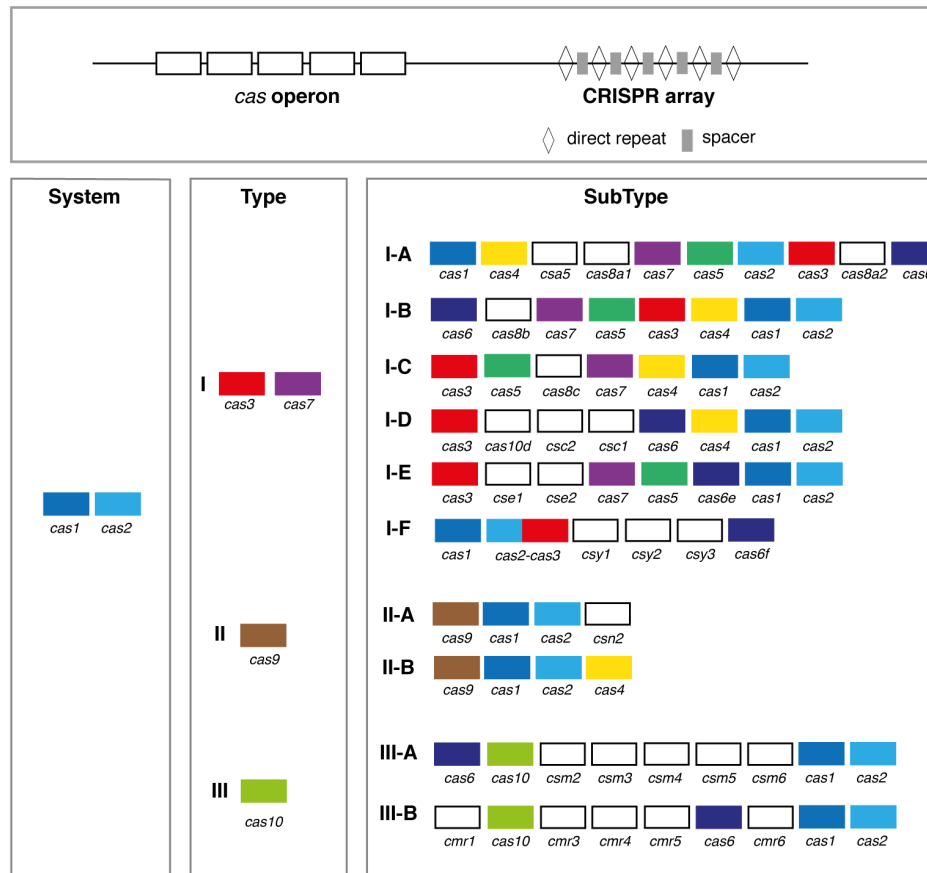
cas operon

CRISPR array

direct repeat spacer

System

cas1 cas2

Type

I cas3 cas7

II cas9

III cas10

SubType

I-A cas1 cas4 csa5 cas8a1 cas7 cas5 cas2 cas3 cas8a2 cas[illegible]

I-B cas6 cas8b cas7 cas5 cas3 cas4 cas1 cas2

I-C cas3 cas5 cas8c cas7 cas4 cas1 cas2

I-D cas3 cas10d csc2 csc1 cas6 cas4 cas1 cas2

I-E cas3 cse1 cse2 cas7 cas5 cas6e cas1 cas2

I-F cas1 cas2-cas3 csy1 csy2 csy3 cas6f

II-A cas9 cas1 cas2 csn2

II-B cas9 cas1 cas2 cas4

III-A cas6 cas10 csm2 csm3 csm4 csm5 csm6 cas1 cas2

III-B cmr1 cas10 cmr3 cmr4 cmr5 cas6 cmr6 cas1 cas2